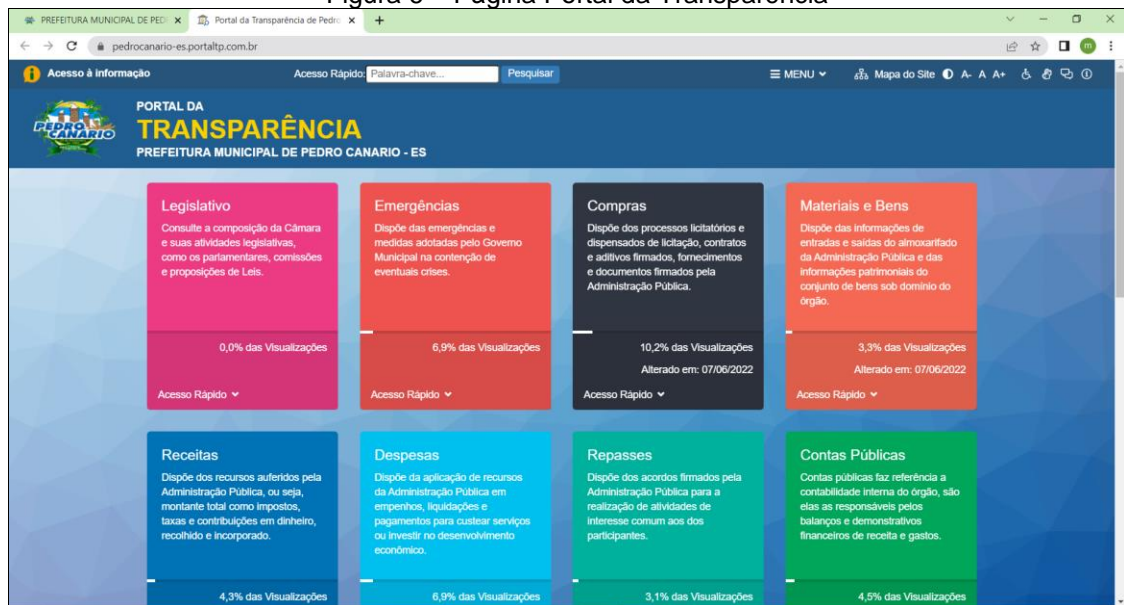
Figura 6 – Página Portal da Transparência

PREFEITURA MUNICIPAL DE PED ×
Portal da Transparência de Pedro ×
+

pedrocanario-es.portaltp.com.br

Acesso à informação
Acesso Rápido: Palavra-chave...
Pesquisar
≡ MENU
Mapa do Site A- A A+

PEDRO CANARIO

PORTAL DA
TRANSPARÊNCIA
PREFEITURA MUNICIPAL DE PEDRO CANARIO - ES

Legislativo
Consulte a composição da Câmara e suas atividades legislativas, como os parlamentares, comissões e proposições de Leis.
0,0% das Visualizações
Acesso Rápido

Emergências
Dispõe das emergências e medidas adotadas pelo Governo Municipal na contenção de eventuais crises.
6,9% das Visualizações
Acesso Rápido

Compras
Dispõe dos processos licitatórios e dispensados de licitação, contratos e aditivos firmados, fornecimentos e documentos firmados pela Administração Pública.
10,2% das Visualizações
Alterado em: 07/06/2022
Acesso Rápido

Materiais e Bens
Dispõe das informações de entradas e saídas do almoxarifado da Administração Pública e das informações patrimoniais do conjunto de bens sob domínio do órgão.
3,3% das Visualizações
Alterado em: 07/06/2022
Acesso Rápido

Receitas
Dispõe dos recursos auferidos pela Administração Pública, ou seja, montante total como impostos, taxas e contribuições em dinheiro, recolhido e incorporado.
4,3% das Visualizações

Despesas
Dispõe da aplicação de recursos da Administração Pública em empenhos, liquidações e pagamentos para custear serviços ou investir no desenvolvimento econômico.
6,9% das Visualizações

Repasses
Dispõe dos acordos firmados pela Administração Pública para a realização de atividades de interesse comum aos dos participantes.
3,1% das Visualizações

Contas Públicas
Contas públicas faz referência a contabilidade interna do órgão, são elas as responsáveis pelos balanços e demonstrativos financeiros de receita e gastos.
4,5% das Visualizações